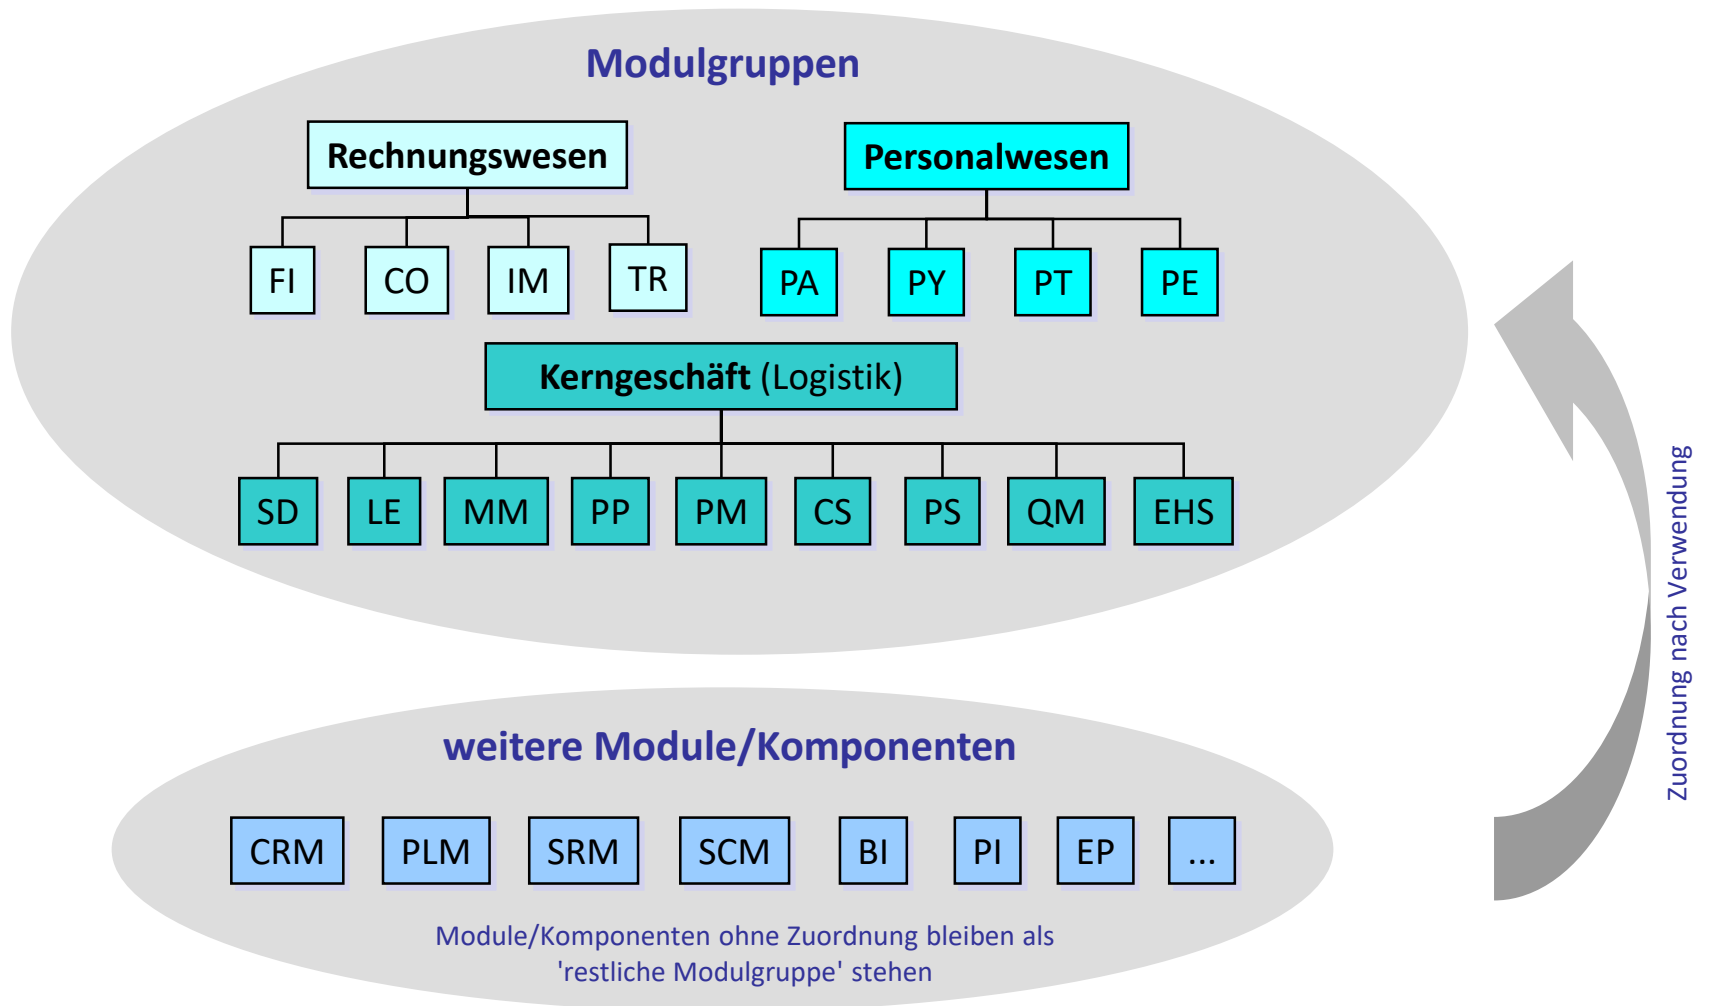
Modulgruppen

Rechnungswesen

FI
CO
IM
TR

Personalwesen

PA
PY
PT
PE

Kerngeschäft (Logistik)

SD
LE
MM
PP
PM
CS
PS
QM
EHS

Zuordnung nach Verwendung

weitere Module/Komponenten

CRM
PLM
SRM
SCM
BI
PI
EP
...

Module/Komponenten ohne Zuordnung bleiben als 'restliche Modulgruppe' stehen